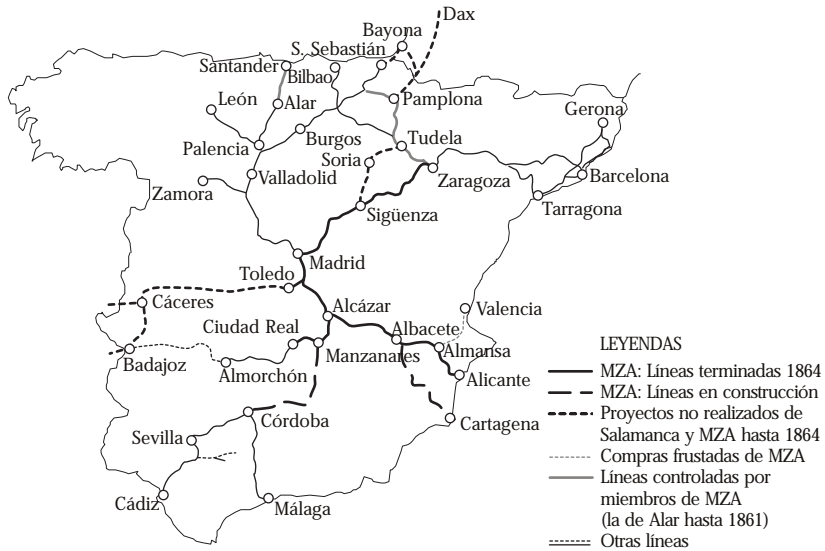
Dax
Bayona
S. Sebastián
Santander
Bilbao
Pamplona
León
Alar
Gerona
Burgos
Tudela
Palencia
Soria
Valladolid
Zaragoza
Barcelona
Zamora
Sigüenza
Tarragona
Madrid
Toledo
Cáceres
Alcázar
Valencia
Ciudad Real
Albacete
Badajoz
Manzanares
Almansa
Almorchón
Alicante
Córdoba
Cartagena
Sevilla
Cádiz
Málaga

LEYENDAS
MZA: Líneas terminadas 1864
MZA: Líneas en construcción
Proyectos no realizados de Salamanca y MZA hasta 1864
Compras frustadas de MZA
Líneas controladas por miembros de MZA (la de Alar hasta 1861)
Otras líneas